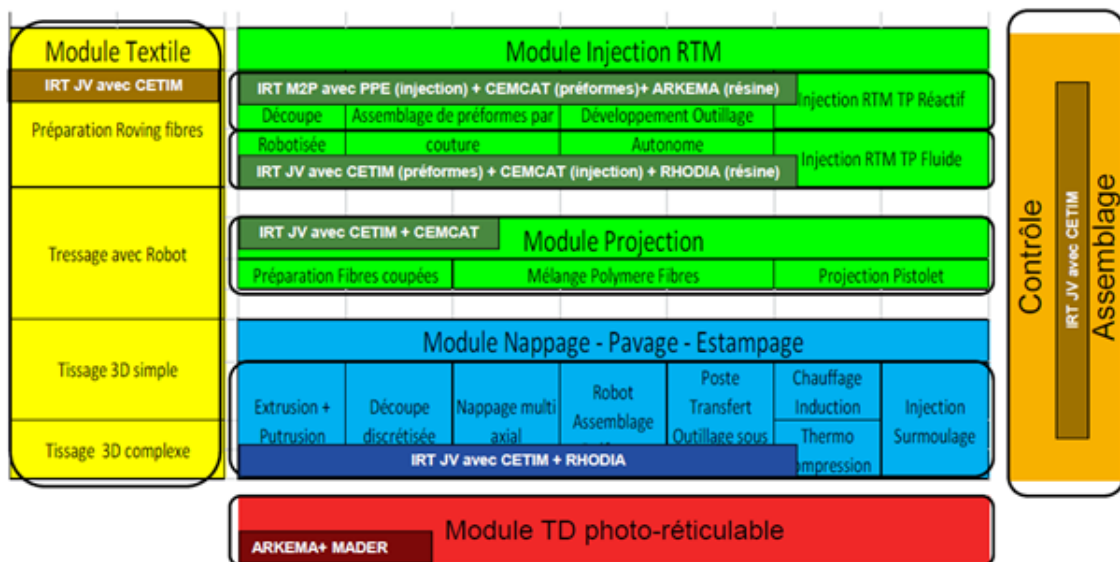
Module Textile

IRT JV avec CETIM

Préparation Roving fibres

Tressage avec Robot

Tissage 3D simple

Tissage 3D complexe

Module Injection RTM

IRT M2P avec PPE (injection) + CEMCAT (préformes)+ ARKEMA (résine)

Injection RTM TP Réactif

Découpe Robotisée

Assemblage de préformes par couture

Développement Outillage Autonome

Injection RTM TP Fluide

IRT JV avec CETIM (préformes) + CEMCAT (injection) + RHODIA (résine)

IRT JV avec CETIM + CEMCAT

Module Projection

Préparation Fibres coupées

Mélange Polymere Fibres

Projection Pistolet

Module Nappage - Pavage - Estampage

| Extrusion + Putrusion | Découpe discrétisée | Nappage multi axial | Robot Assemblage | Poste Transfert Outillage sous | Chauffage Induction / Thermo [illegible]mpression | Injection Surmoulage |
|---|---|---|---|---|---|---|

IRT JV avec CETIM + RHODIA

Module TD photo-réticulable

ARKEMA+ MADER

Contrôle

IRT JV avec CETIM

Assemblage